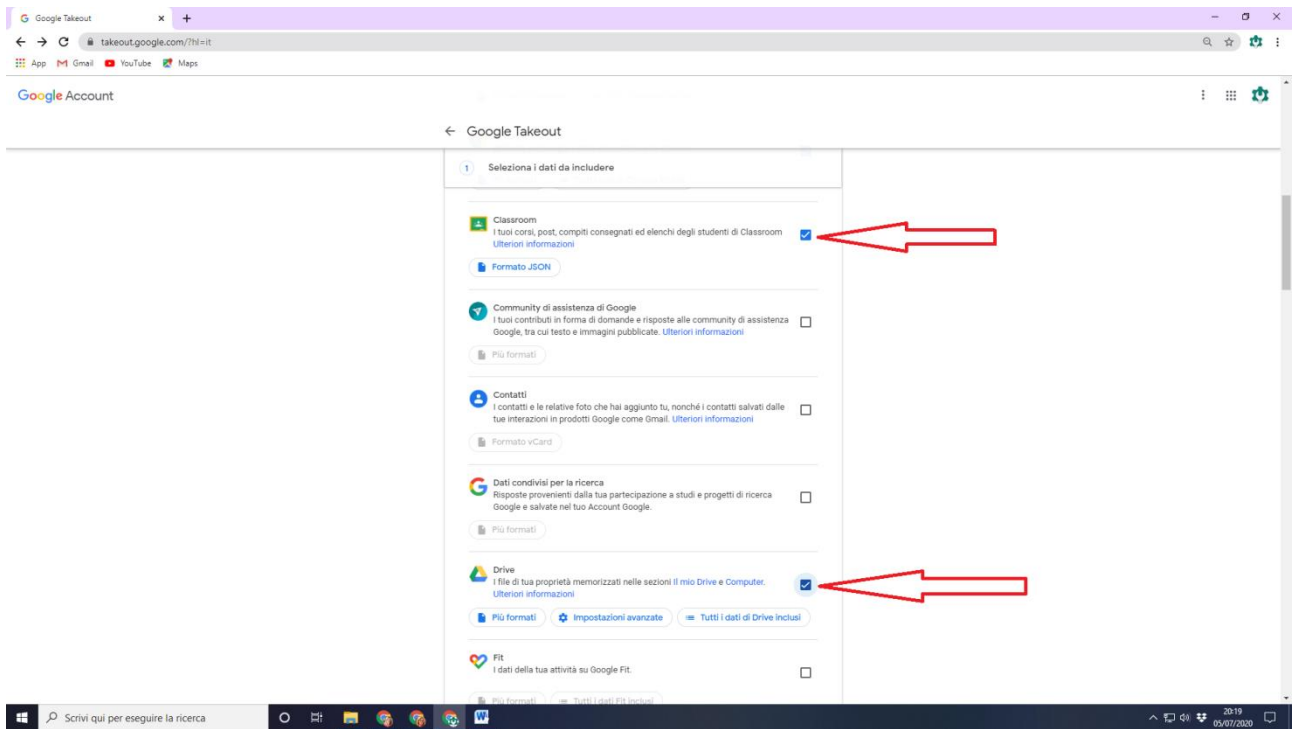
Google Takeout
takeout.google.com/?hl=it
App Gmail YouTube Maps

Google Account

← Google Takeout

1 Seleziona i dati da includere

Classroom
I tuoi corsi, post, compiti consegnati ed elenchi degli studenti di Classroom
Ulteriori informazioni
Formato JSON

Community di assistenza di Google
I tuoi contributi in forma di domande e risposte alle community di assistenza Google, tra cui testo e immagini pubblicate. Ulteriori informazioni
Più formati

Contatti
I contatti e le relative foto che hai aggiunto tu, nonché i contatti salvati dalle tue interazioni in prodotti Google come Gmail. Ulteriori informazioni
Formato vCard

Dati condivisi per la ricerca
Risposte provenienti dalla tua partecipazione a studi e progetti di ricerca Google e salvate nel tuo Account Google.
Più formati

Drive
I file di tua proprietà memorizzati nelle sezioni Il mio Drive e Computer.
Ulteriori informazioni
Più formati
Impostazioni avanzate
Tutti i dati di Drive inclusi

Fit
I dati della tua attività su Google Fit.
Più formati
Tutti i dati Fit inclusi

Scrivi qui per eseguire la ricerca
20:19
05/07/2020